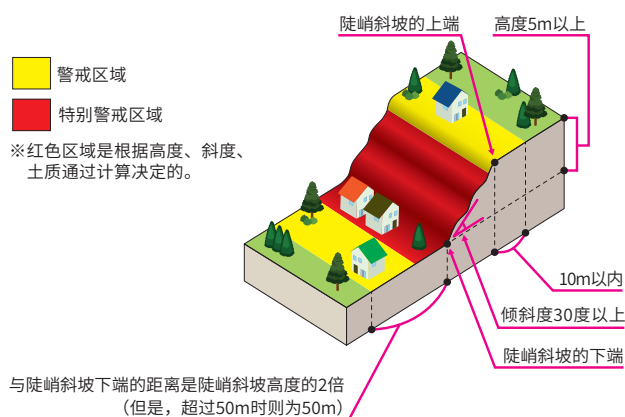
陡峭斜坡的上端

高度5m以上

警戒区域

特别警戒区域

※红色区域是根据高度、斜度、土质通过计算决定的。

10m以内

倾斜度30度以上

陡峭斜坡的下端

与陡峭斜坡下端的距离是陡峭斜坡高度的2倍
（但是，超过50m时则为50m）